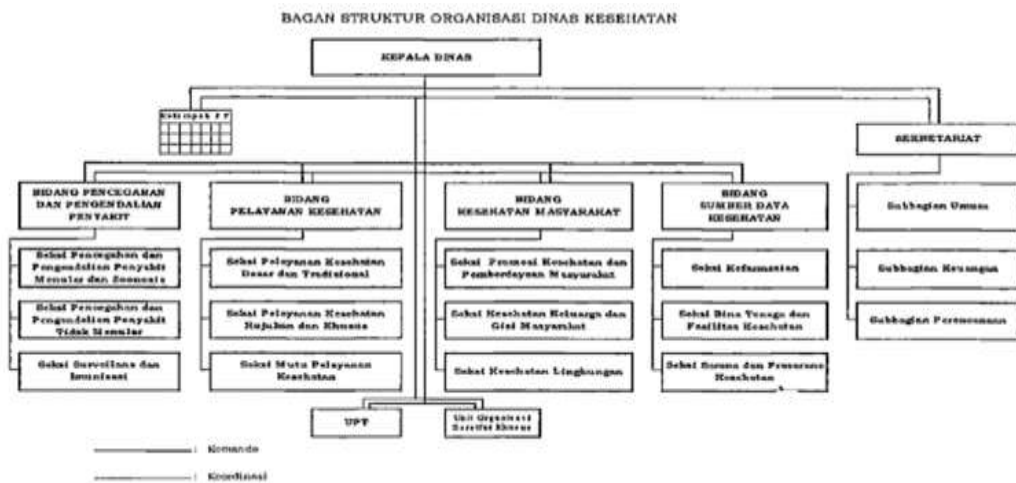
BAGAN STRUKTUR ORGANISASI DINAS KESEHATAN

KEPALA DINAS

Kelompok J F

SEKRETARIAT

Subbagian Umum

Subbagian Keuangan

Subbagian Perencanaan

BIDANG PENCEGAHAN DAN PENGENDALIAN PENYAKIT

Seksi Pencegahan dan Pengendalian Penyakit Menular dan Zoonosis

Seksi Pencegahan dan Pengendalian Penyakit Tidak Menular

Seksi Surveilans dan Imunisasi

BIDANG PELAYANAN KESEHATAN

Seksi Pelayanan Kesehatan Dasar dan Tradisional

Seksi Pelayanan Kesehatan Rujukan dan Khusus

Seksi Mutu Pelayanan Kesehatan

BIDANG KESEHATAN MASYARAKAT

Seksi Promosi Kesehatan dan Pemberdayaan Masyarakat

Seksi Kesehatan Keluarga dan Gizi Masyarakat

Seksi Kesehatan Lingkungan

BIDANG SUMBER DAYA KESEHATAN

Seksi Kefarmasian

Seksi Bina Tenaga dan Fasilitas Kesehatan

Seksi Sarana dan Prasarana Kesehatan

UPT

Unit Organisasi Bersifat Khusus

: Komando

: Koordinasi